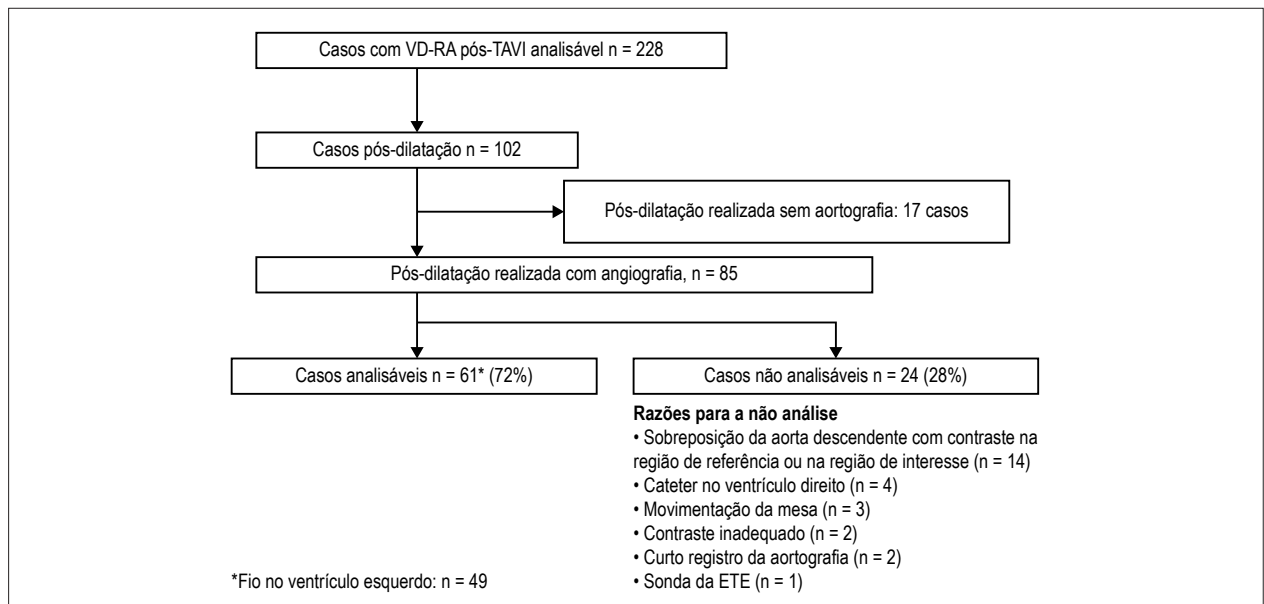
Casos com VD-RA pós-TAVI analisável n = 228

Casos pós-dilatação n = 102

Pós-dilatação realizada sem aortografia: 17 casos

Pós-dilatação realizada com angiografia, n = 85

Casos analisáveis n = 61* (72%)

Casos não analisáveis n = 24 (28%)

**Razões para a não análise**
• Sobreposição da aorta descendente com contraste na região de referência ou na região de interesse (n = 14)
• Cateter no ventrículo direito (n = 4)
• Movimentação da mesa (n = 3)
• Contraste inadequado (n = 2)
• Curto registro da aortografia (n = 2)
• Sonda da ETE (n = 1)

*Fio no ventrículo esquerdo: n = 49